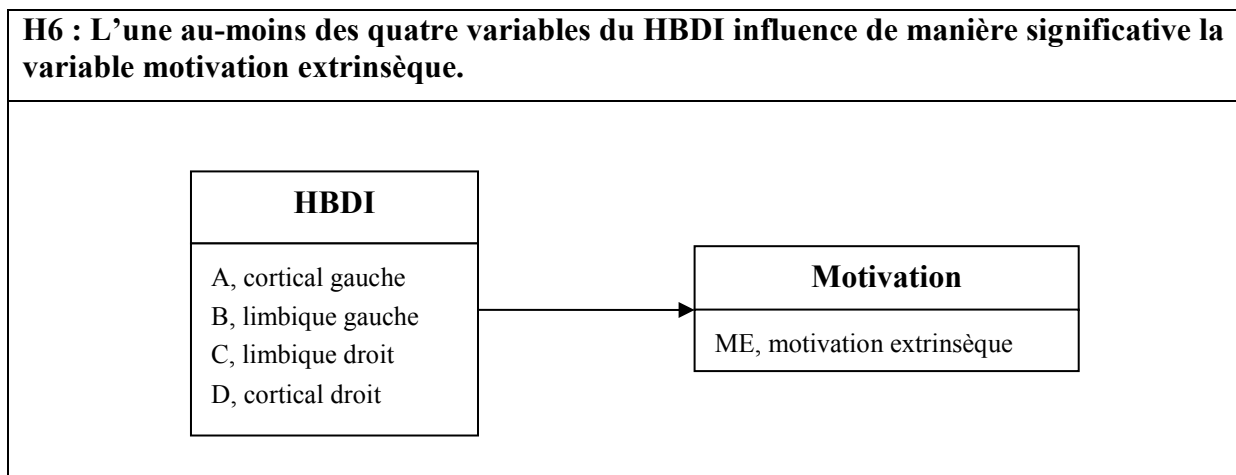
H6 : L'une au-moins des quatre variables du HBDI influence de manière significative la variable motivation extrinsèque.

HBDI

A, cortical gauche
B, limbique gauche
C, limbique droit
D, cortical droit

Motivation

ME, motivation extrinsèque